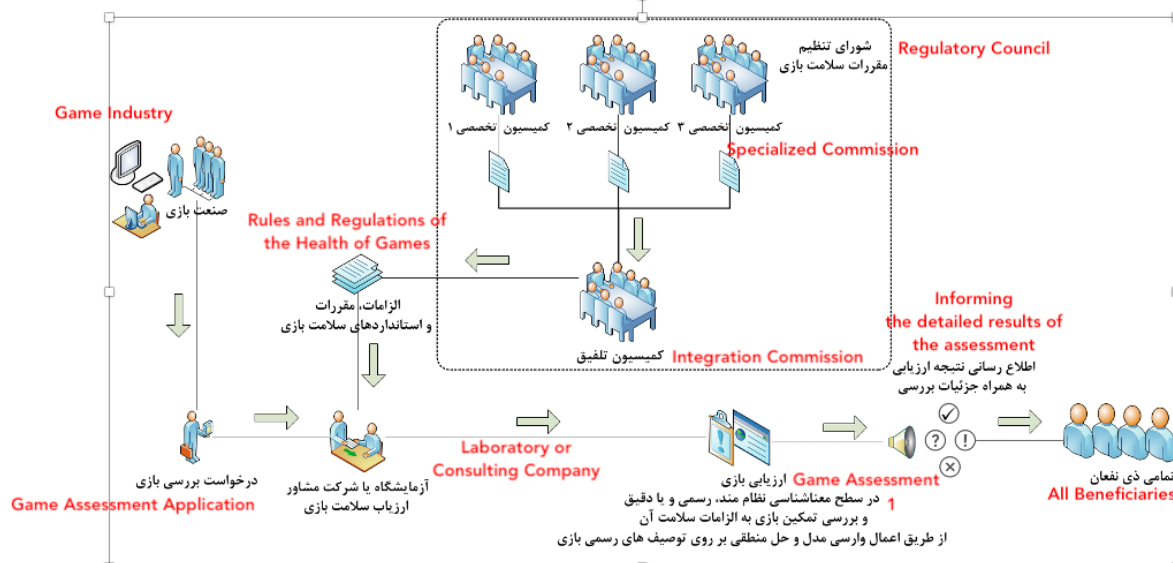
شورای تنظیم
مقررات سلامت بازی

Regulatory Council

Game Industry

کمیسیون تخصصی ۱

کمیسیون تخصصی ۲

کمیسیون تخصصی ۳

Specialized Commission

صنعت بازی

Rules and Regulations of the Health of Games

الزامات، مقررات و استانداردهای سلامت بازی

کمیسیون تلفیق

Integration Commission

Informing the detailed results of the assessment

اطلاع رسانی نتیجه ارزیابی به همراه جزئیات بررسی

درخواست بررسی بازی

Game Assessment Application

آزمایشگاه یا شرکت مشاور ارزیاب سلامت بازی

Laboratory or Consulting Company

ارزیابی بازی

Game Assessment

1

در سطح معناشناسی نظام مند، رسمی و یا دقیق و بررسی تمکین بازی به الزامات سلامت آن از طریق اعمال وارسی مدل و حل منطقی بر روی توصیف های رسمی بازی

تمامی ذی نفعان

All Beneficiaries